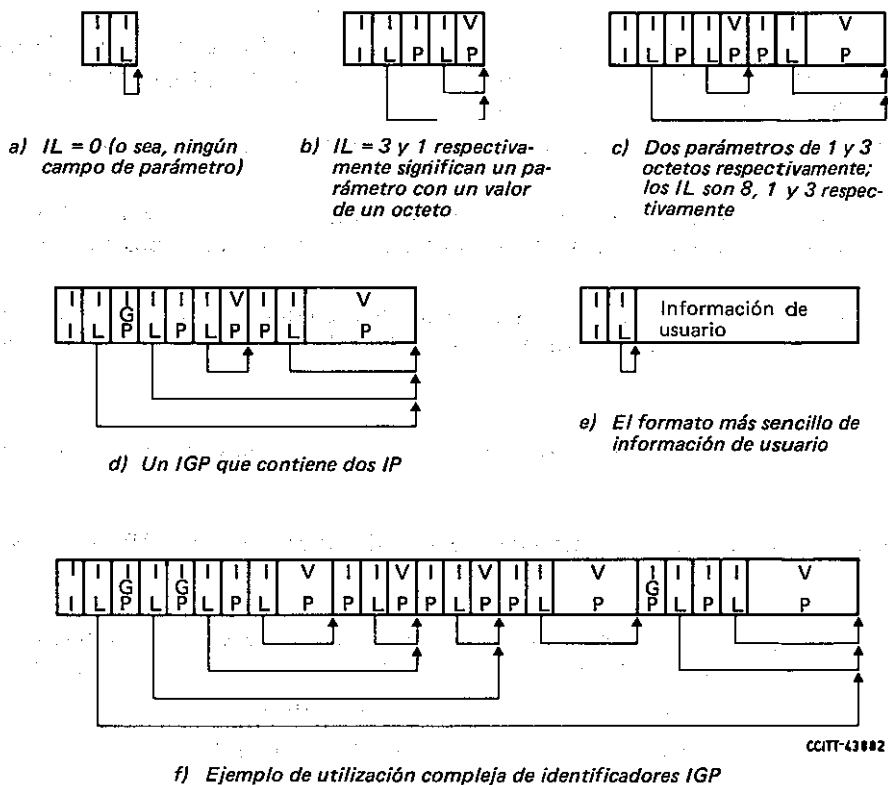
| I | I |
|---|---|
| I | L |

a) IL = 0 (o sea, ningún campo de parámetro)

| I | I | I | I | V |
|---|---|---|---|---|
| I | L | P | L | P |

b) IL = 3 y 1 respectivamente significan un parámetro con un valor de un octeto

| I | I | I | I | V | I | I | V |
|---|---|---|---|---|---|---|---|
| I | L | P | L | P | P | L | P |

c) Dos parámetros de 1 y 3 octetos respectivamente; los IL son 8, 1 y 3 respectivamente

| I | I | G | I | I | I | V | I | I | V |
|---|---|---|---|---|---|---|---|---|---|
| I | L | P | L | P | L | P | P | L | P |

d) Un IGP que contiene dos IP

| I | I | Información de usuario |
|---|---|---|
| I | L | |

e) El formato más sencillo de información de usuario

| I | I | G | I | G | I | I | I | V | I | I | V | I | I | V | I | I | V | G | I | I | I | V |
|---|---|---|---|---|---|---|---|---|---|---|---|---|---|---|---|---|---|---|---|---|---|---|
| I | L | P | L | P | L | P | L | P | P | L | P | P | L | P | P | L | P | P | L | P | L | P |

CCITT-43882

f) Ejemplo de utilización compleja de identificadores IGP